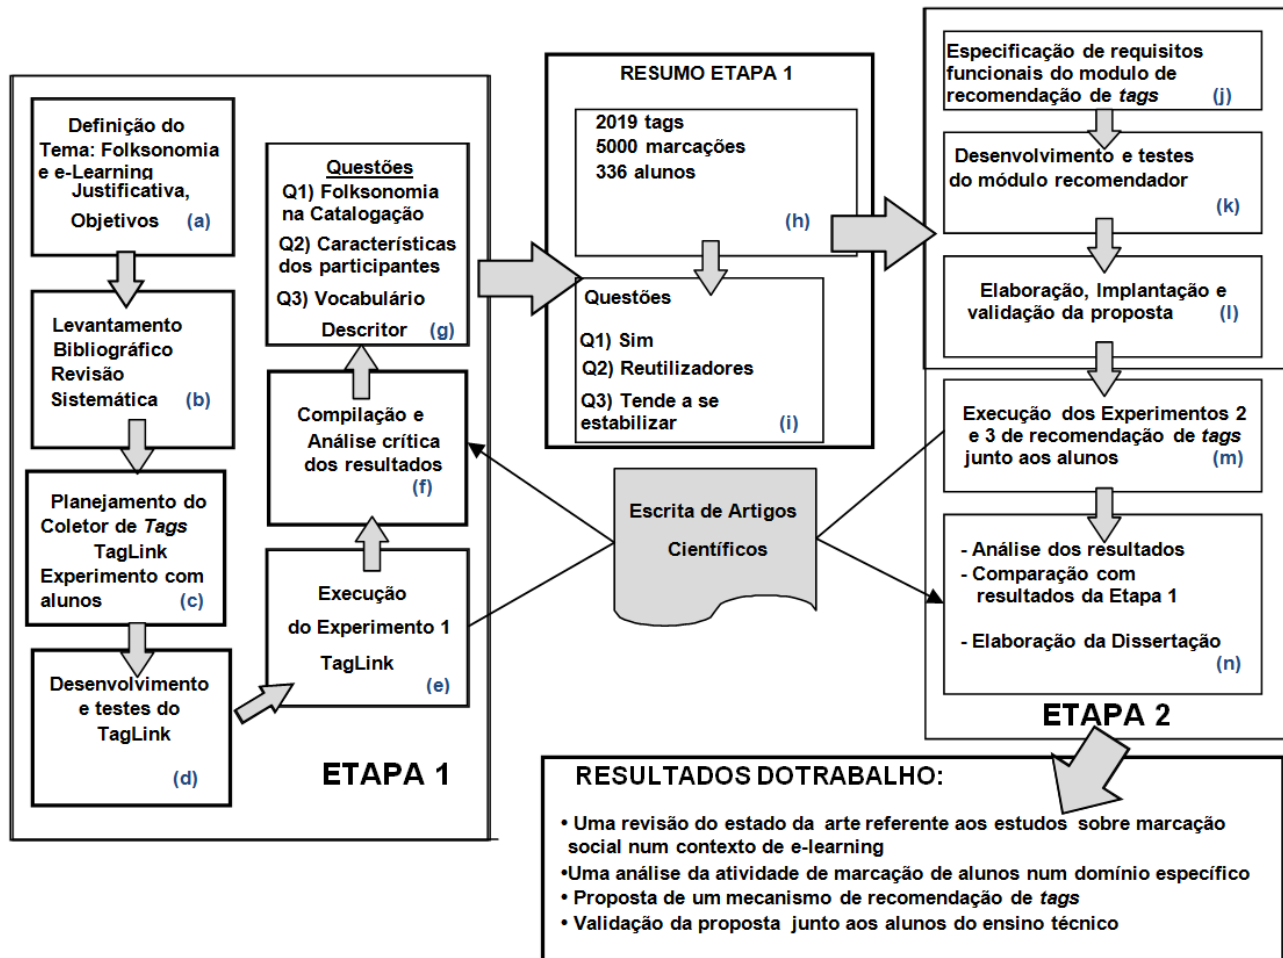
Definição do Tema: Folksonomia e e-Learning Justificativa, Objetivos (a)

Levantamento Bibliográfico Revisão Sistemática (b)

Planejamento do Coletor de *Tags* TagLink Experimento com alunos (c)

Desenvolvimento e testes do TagLink (d)

Execução do Experimento 1 TagLink (e)

Compilação e Análise crítica dos resultados (f)

Questões
Q1) Folksonomia na Catalogação
Q2) Características dos participantes
Q3) Vocabulário Descritor (g)

ETAPA 1

RESUMO ETAPA 1

2019 tags
5000 marcações
336 alunos
(h)

Questões
Q1) Sim
Q2) Reutilizadores
Q3) Tende a se estabilizar (i)

Escrita de Artigos Científicos

Especificação de requisitos funcionais do modulo de recomendação de *tags* (j)

Desenvolvimento e testes do módulo recomendador (k)

Elaboração, Implantação e validação da proposta (l)

Execução dos Experimentos 2 e 3 de recomendação de *tags* junto aos alunos (m)

- Análise dos resultados
- Comparação com resultados da Etapa 1

- Elaboração da Dissertação
(n)

ETAPA 2

RESULTADOS DOTRABALHO:

• Uma revisão do estado da arte referente aos estudos sobre marcação social num contexto de e-learning
•Uma análise da atividade de marcação de alunos num domínio específico
• Proposta de um mecanismo de recomendação de *tags*
• Validação da proposta junto aos alunos do ensino técnico